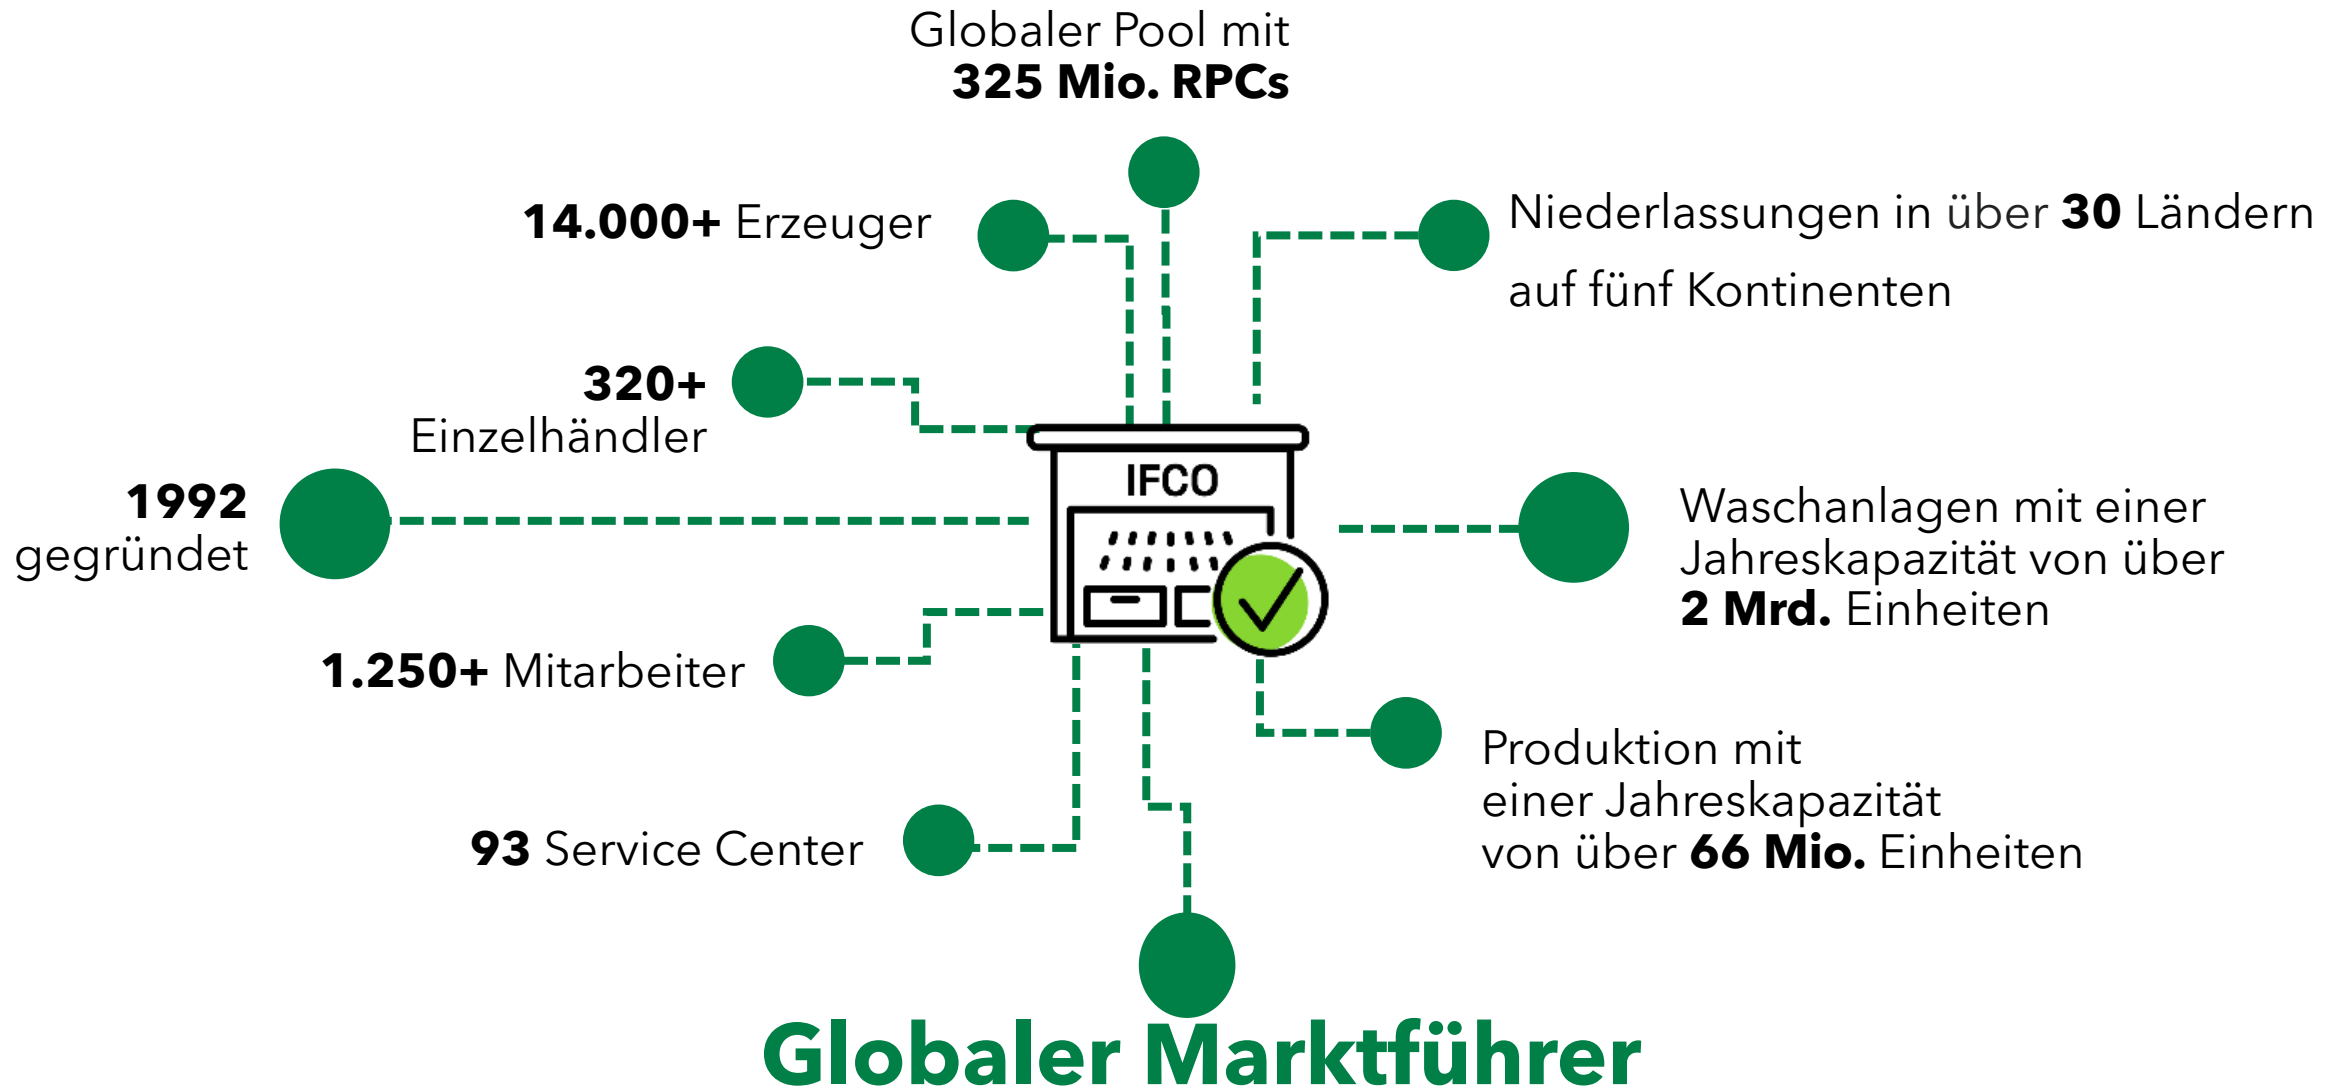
Globaler Pool mit
325 Mio. RPCs

14.000+ Erzeuger

Niederlassungen in über 30 Ländern auf fünf Kontinenten

320+
Einzelhändler

1992
gegründet

IFCO

Waschanlagen mit einer Jahreskapazität von über 2 Mrd. Einheiten

1.250+ Mitarbeiter

Produktion mit einer Jahreskapazität von über 66 Mio. Einheiten

93 Service Center

Globaler Marktführer